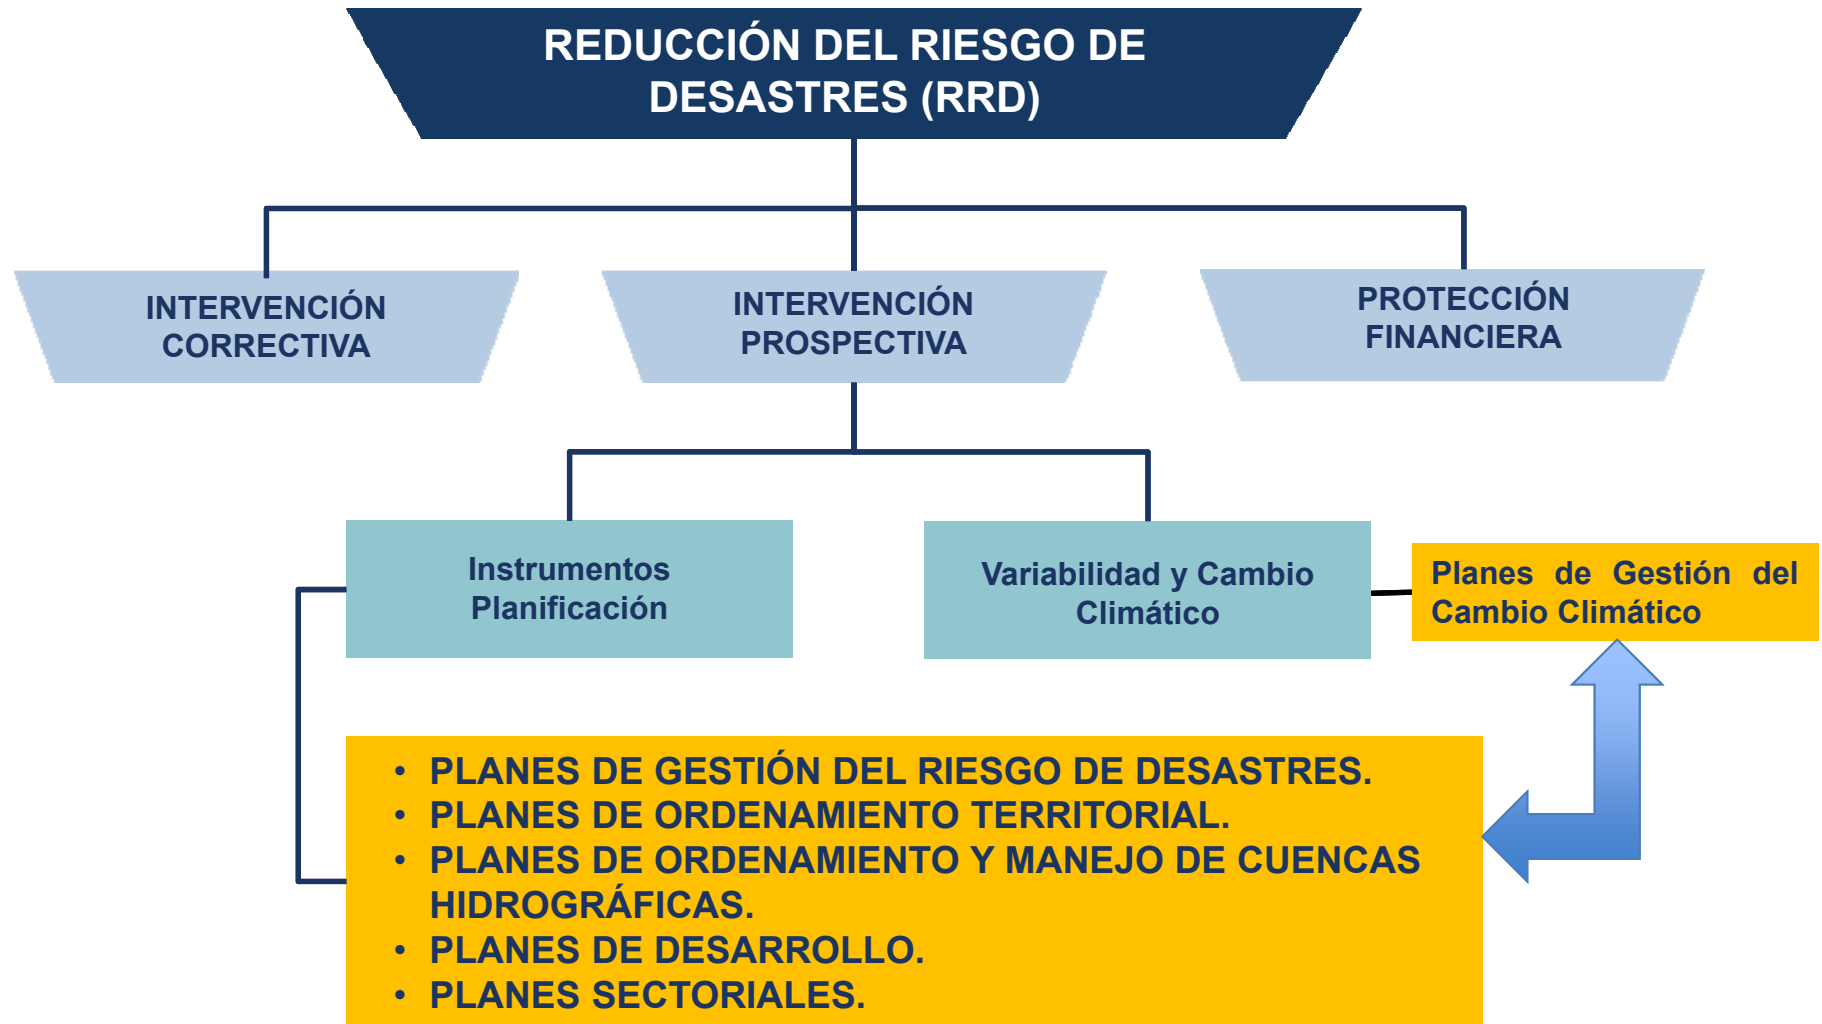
REDUCCIÓN DEL RIESGO DE DESASTRES (RRD)

INTERVENCIÓN CORRECTIVA

INTERVENCIÓN PROSPECTIVA

PROTECCIÓN FINANCIERA

Instrumentos Planificación

Variabilidad y Cambio Climático

Planes de Gestión del Cambio Climático

- PLANES DE GESTIÓN DEL RIESGO DE DESASTRES.
- PLANES DE ORDENAMIENTO TERRITORIAL.
- PLANES DE ORDENAMIENTO Y MANEJO DE CUENCAS HIDROGRÁFICAS.
- PLANES DE DESARROLLO.
- PLANES SECTORIALES.